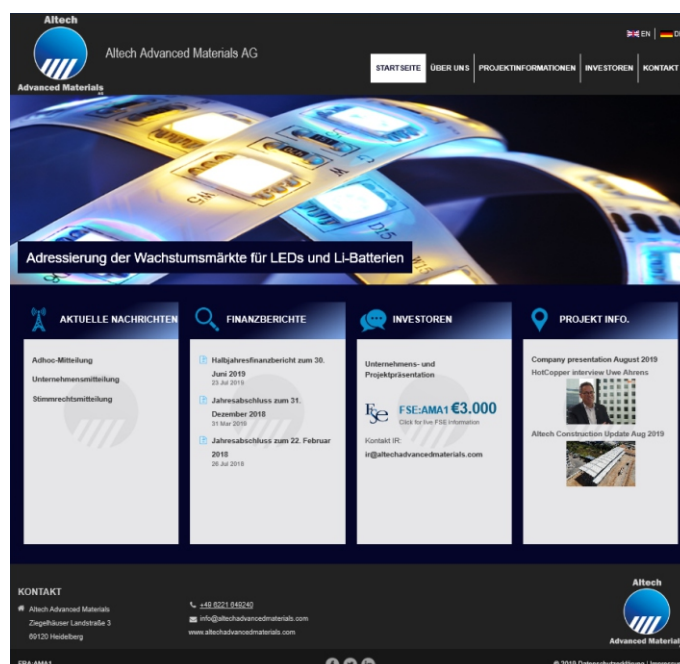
Altech
Advanced Materials AG

Altech Advanced Materials AG

EN | DE

STARTSEITE | ÜBER UNS | PROJEKTINFORMATIONEN | INVESTOREN | KONTAKT

Adressierung der Wachstumsmärkte für LEDs und Li-Batterien

AKTUELLE NACHRICHTEN

Adhoc-Mitteilung

Unternehmensmitteilung

Stimmrechtsmitteilung

FINANZBERICHTE

Halbjahresfinanzbericht zum 30. Juni 2019
23 Jul 2019

Jahresabschluss zum 31. Dezember 2018
31 Mar 2019

Jahresabschluss zum 22. Februar 2018
26 Jul 2018

INVESTOREN

Unternehmens- und Projektpräsentation

FSE:AMA1 €3.000
Click for live FSE information

Kontakt IR:
ir@altechadvancedmaterials.com

PROJEKT INFO.

Company presentation August 2019

HotCopper interview Uwe Ahrens

Altech Construction Update Aug 2019

KONTAKT

Altech Advanced Materials
Ziegelhäuser Landstraße 3
69120 Heidelberg

+49 6221 649240
info@altechadvancedmaterials.com
www.altechadvancedmaterials.com

Altech
Advanced Materials

FRA:AMA1

© 2019 Datenschutzerklärung | Impressum